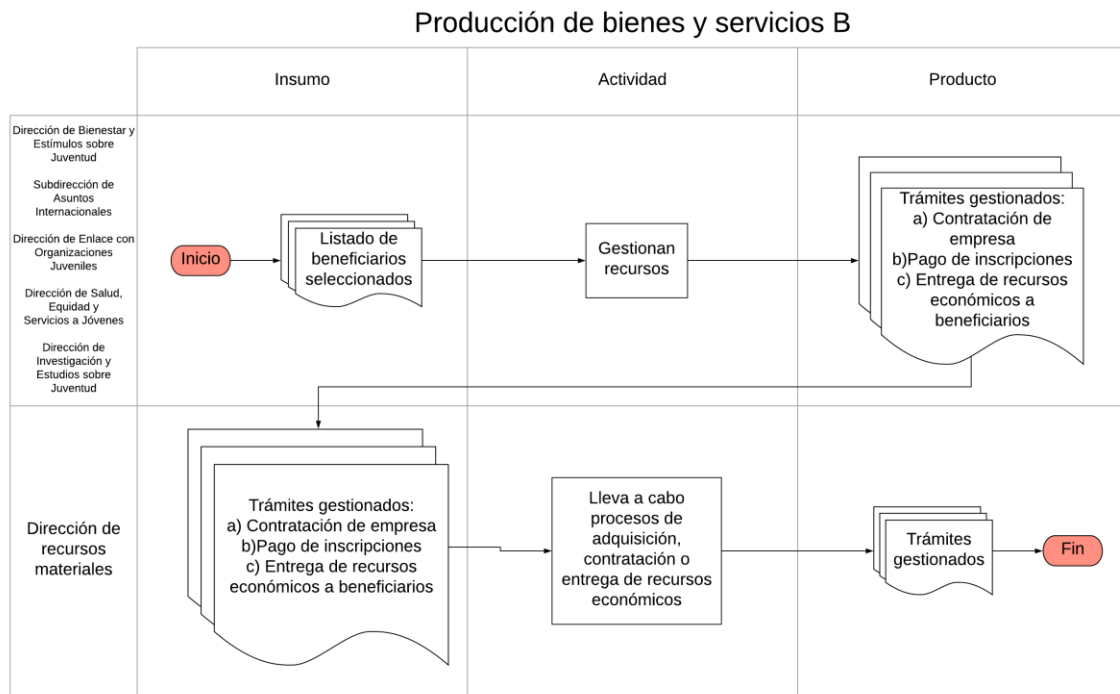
Producción de bienes y servicios B

| | Insumo | Actividad | Producto |
|---|---|---|---|
| Dirección de Bienestar y Estímulos sobre Juventud<br><br>Subdirección de Asuntos Internacionales<br><br>Dirección de Enlace con Organizaciones Juveniles<br><br>Dirección de Salud, Equidad y Servicios a Jóvenes<br><br>Dirección de Investigación y Estudios sobre Juventud | Inicio<br><br>Listado de beneficiarios seleccionados | Gestionan recursos | Trámites gestionados:<br>a) Contratación de empresa<br>b)Pago de inscripciones<br>c) Entrega de recursos económicos a beneficiarios |
| Dirección de recursos materiales | Trámites gestionados:<br>a) Contratación de empresa<br>b)Pago de inscripciones<br>c) Entrega de recursos económicos a beneficiarios | Lleva a cabo procesos de adquisición, contratación o entrega de recursos económicos | Trámites gestionados<br><br>Fin |